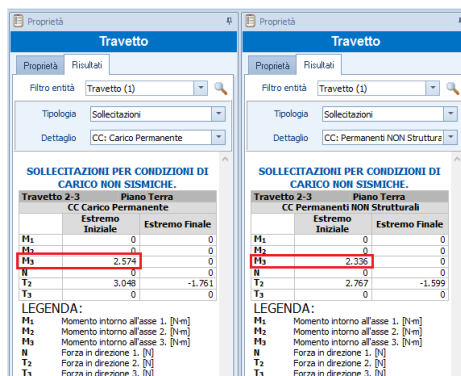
Proprietà

Travetto

Proprietà | Risultati

Filtro entità: Travetto (1)

Tipologia: Sollecitazioni

Dettaglio: CC: Carico Permanente

SOLLECITAZIONI PER CONDIZIONI DI CARICO NON SISMICHE.

| Travetto 2-3 | Piano Terra | |
|---|---|---|
| CC Carico Permanente | | |
| | Estremo Iniziale | Estremo Finale |
| $M_1$ | 0 | 0 |
| $M_2$ | 0 | 0 |
| $M_3$ | 2.574 | 0 |
| N | 0 | 0 |
| $T_2$ | 3.048 | -1.761 |
| $T_3$ | 0 | 0 |

LEGENDA:
$M_1$ Momento intorno all'asse 1. [N·m]
$M_2$ Momento intorno all'asse 2. [N·m]
$M_3$ Momento intorno all'asse 3. [N·m]
N Forza in direzione 1. [N]
$T_2$ Forza in direzione 2. [N]
$T_3$ Forza in direzione 3. [N]

Proprietà

Travetto

Proprietà | Risultati

Filtro entità: Travetto (1)

Tipologia: Sollecitazioni

Dettaglio: CC: Permanenti NON Struttura

SOLLECITAZIONI PER CONDIZIONI DI CARICO NON SISMICHE.

| Travetto 2-3 | Piano Terra | |
|---|---|---|
| CC Permanenti NON Strutturali | | |
| | Estremo Iniziale | Estremo Finale |
| $M_1$ | 0 | 0 |
| $M_2$ | 0 | 0 |
| $M_3$ | 2.336 | 0 |
| N | 0 | 0 |
| $T_2$ | 2.767 | -1.599 |
| $T_3$ | 0 | 0 |

LEGENDA:
$M_1$ Momento intorno all'asse 1. [N·m]
$M_2$ Momento intorno all'asse 2. [N·m]
$M_3$ Momento intorno all'asse 3. [N·m]
N Forza in direzione 1. [N]
$T_2$ Forza in direzione 2. [N]
$T_3$ Forza in direzione 3. [N]